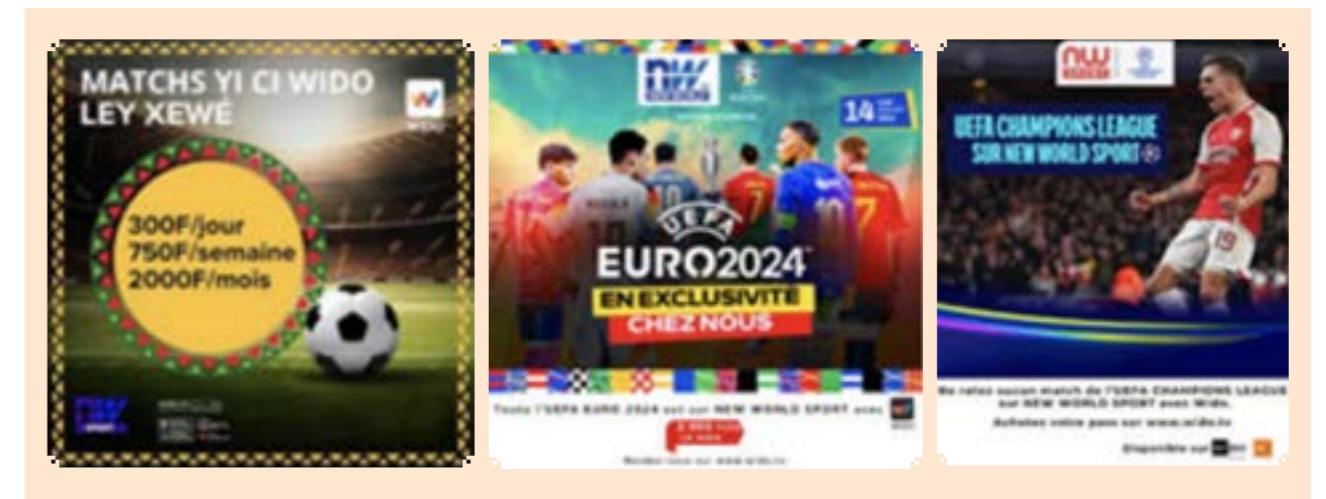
MATCHS YI CI WIDO LEY XEWÉ

300F/jour
750F/semaine
2000F/mois

14

UEFA
EURO2024
EN EXCLUSIVITÉ
CHEZ NOUS

Toute l'UEFA EURO 2024 est sur NEW WORLD SPORT avec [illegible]

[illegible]

Rendez-vous sur www.wido.tv

UEFA CHAMPIONS LEAGUE SUR NEW WORLD SPORT

Ne ratez aucun match de l'UEFA CHAMPIONS LEAGUE sur NEW WORLD SPORT avec Wido.

Achetez votre pass sur www.wido.tv

Disponible sur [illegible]